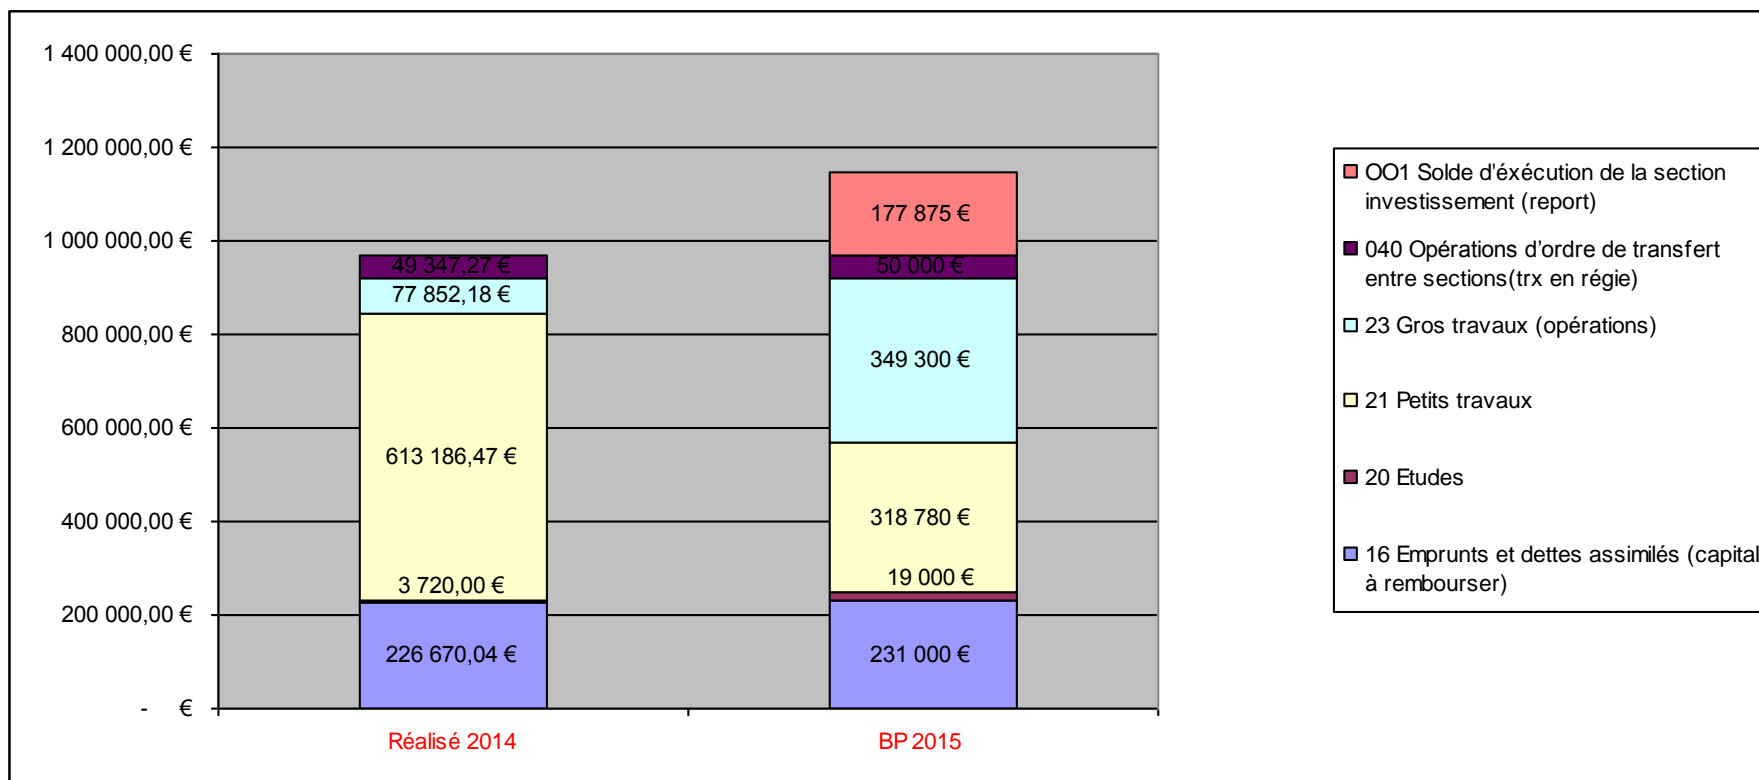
1 400 000,00 €
1 200 000,00 €
1 000 000,00 €
800 000,00 €
600 000,00 €
400 000,00 €
200 000,00 €
- €

49 347,27 €
77 852,18 €
613 186,47 €
3 720,00 €
226 670,04 €

177 875 €
50 000 €
349 300 €
318 780 €
19 000 €
231 000 €

Réalisé 2014
BP 2015

OO1 Solde d'éxécution de la section investissement (report)
040 Opérations d'ordre de transfert entre sections(trx en régie)
23 Gros travaux (opérations)
21 Petits travaux
20 Etudes
16 Emprunts et dettes assimilés (capital à rembourser)